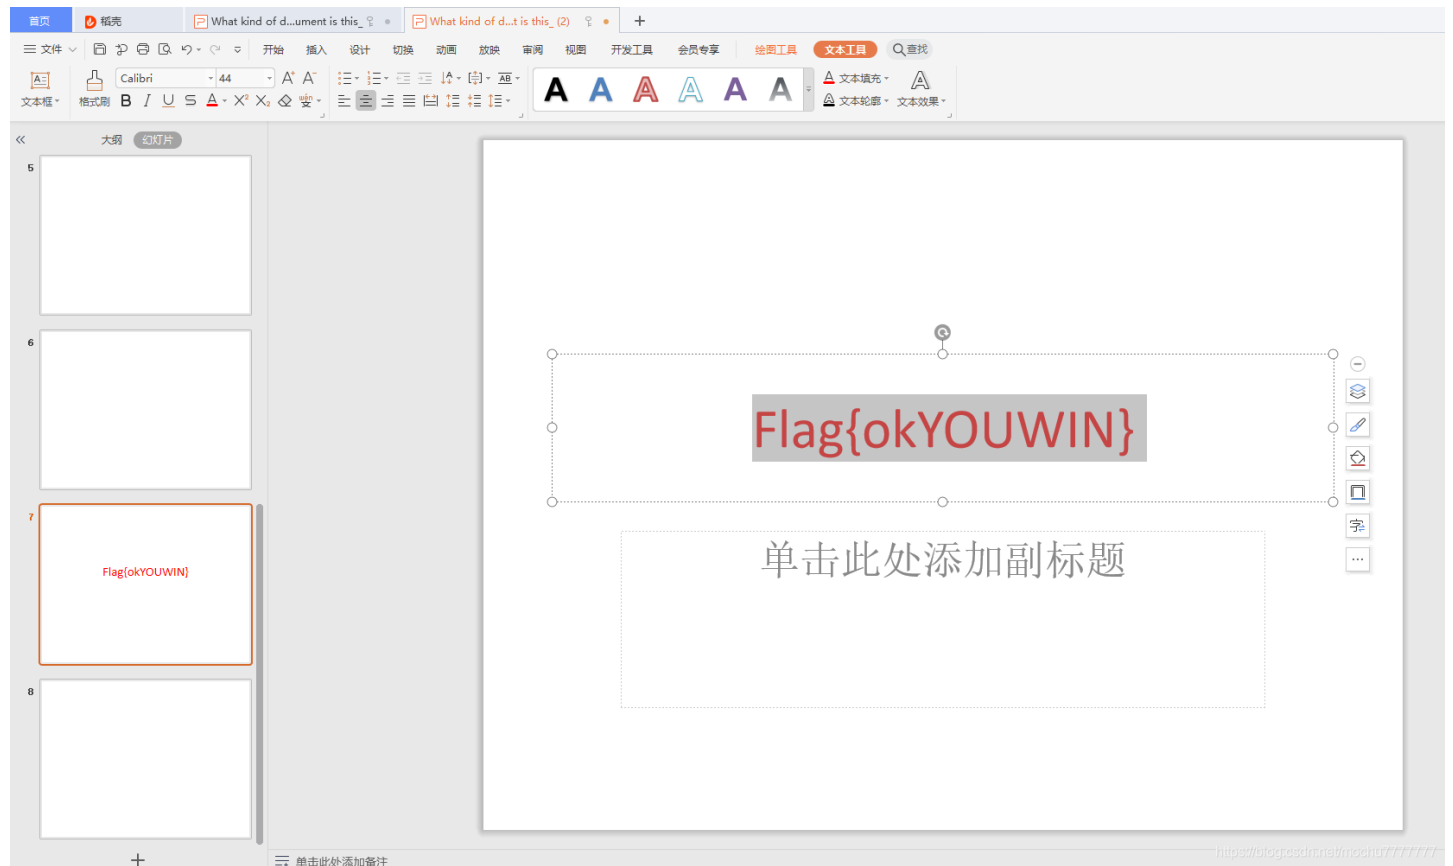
首页 稻壳 What kind of d...ument is this_ What kind of d...t is this_ (2) +

文件 开始 插入 设计 切换 动画 放映 审阅 视图 开发工具 会员专享 绘图工具 文本工具 查找

文本框 格式刷 Calibri 44 B I U S A X² X₂ A A A A A A 文本填充 文本轮廓 文本效果

大纲 幻灯片

5

6

7

Flag{okYOUWIN}

8

Flag{okYOUWIN}

单击此处添加副标题

单击此处添加备注

https://blog.csdn.net/mochu7777777